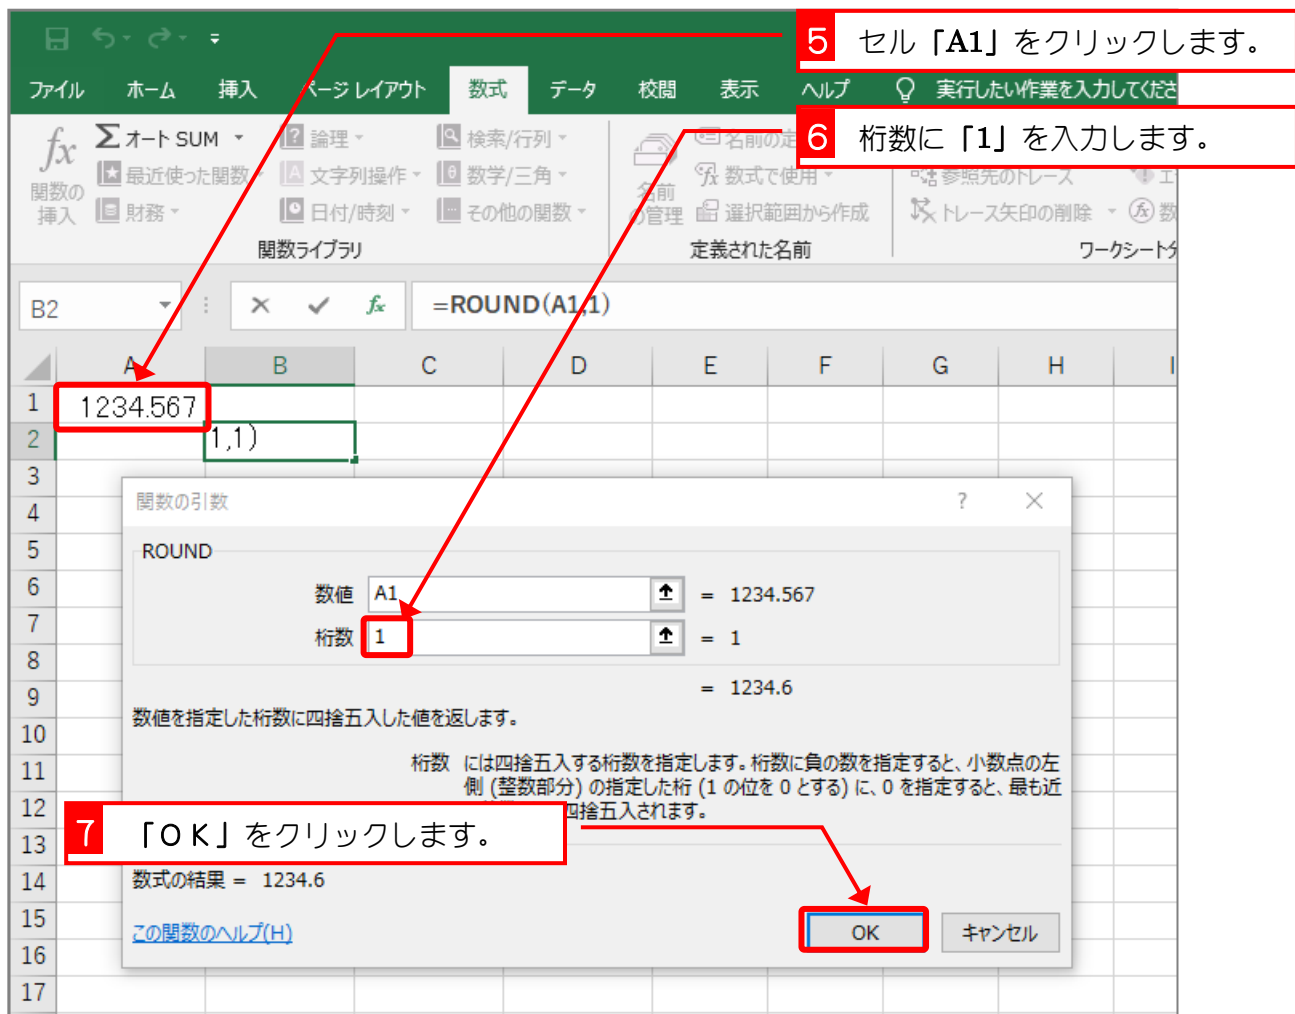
5 セル「A1」をクリックします。

6 桁数に「1」を入力します。

7 「ＯＫ」をクリックします。

ファイル ホーム 挿入 ページ レイアウト 数式 データ 校閲 表示 ヘルプ 実行したい作業を入力してくださ

関数の挿入 オート SUM 最近使った関数 財務 論理 文字列操作 日付/時刻 検索/行列 数学/三角 その他の関数 関数ライブラリ

名前の管理 名前の定 数式で使用 選択範囲から作成 定義された名前

参照先のトレース トレース矢印の削除 ワークシート分

B2 =ROUND(A1,1)

| | A | B | C | D | E | F | G | H | I |
|---|---|---|---|---|---|---|---|---|---|
| 1 | 1234.567 | | | | | | | | |
| 2 | | 1,1) | | | | | | | |
| 3 | | | | | | | | | |
| 4 | | | | | | | | | |
| 5 | | | | | | | | | |
| 6 | | | | | | | | | |
| 7 | | | | | | | | | |
| 8 | | | | | | | | | |
| 9 | | | | | | | | | |
| 10 | | | | | | | | | |
| 11 | | | | | | | | | |
| 12 | | | | | | | | | |
| 13 | | | | | | | | | |
| 14 | | | | | | | | | |
| 15 | | | | | | | | | |
| 16 | | | | | | | | | |
| 17 | | | | | | | | | |

関数の引数 ? ×

ROUND

数値 A1 = 1234.567

桁数 1 = 1

= 1234.6

数値を指定した桁数に四捨五入した値を返します。

桁数 には四捨五入する桁数を指定します。桁数に負の数を指定すると、小数点の左側 (整数部分) の指定した桁 (1 の位を 0 とする) に、0 を指定すると、最も近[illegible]四捨五入されます。

数式の結果 = 1234.6

この関数のヘルプ(H)

OK キャンセル